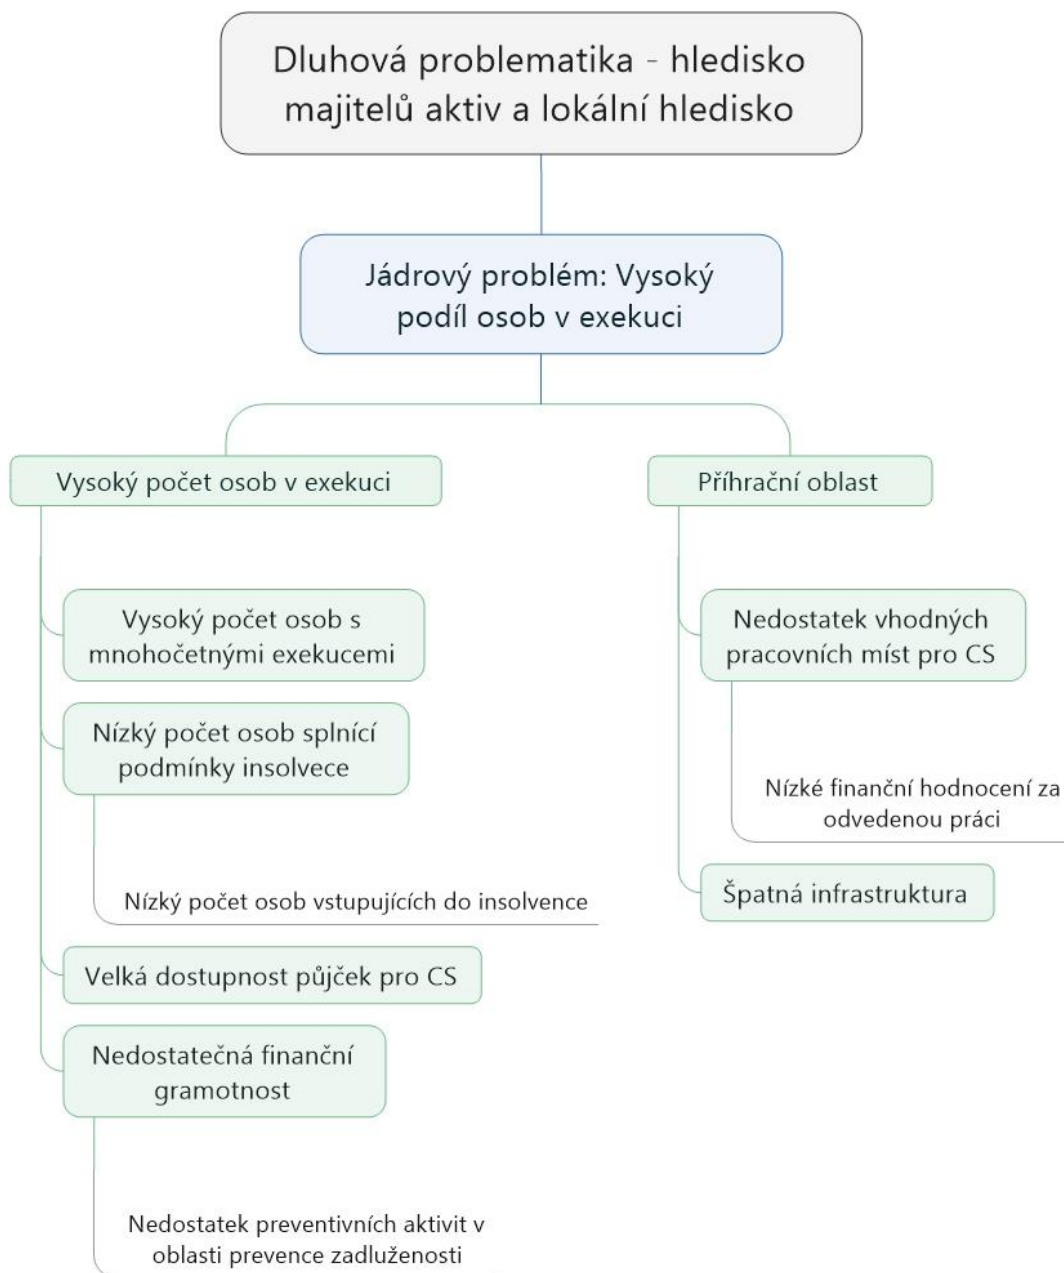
Dluhová problematika - hledisko majitelů aktiv a lokální hledisko

Jádrový problém: Vysoký podíl osob v exekuci

Vysoký počet osob v exekuci

Vysoký počet osob s mnohočetnými exekucemi

Nízký počet osob splnící podmínky insolvece

Nízký počet osob vstupujících do insolvence

Velká dostupnost půjček pro CS

Nedostatečná finanční gramotnost

Nedostatek preventivních aktivit v oblasti prevence zadluženosti

Příhrační oblast

Nedostatek vhodných pracovních míst pro CS

Nízké finanční hodnocení za odvedenou práci

Špatná infrastruktura